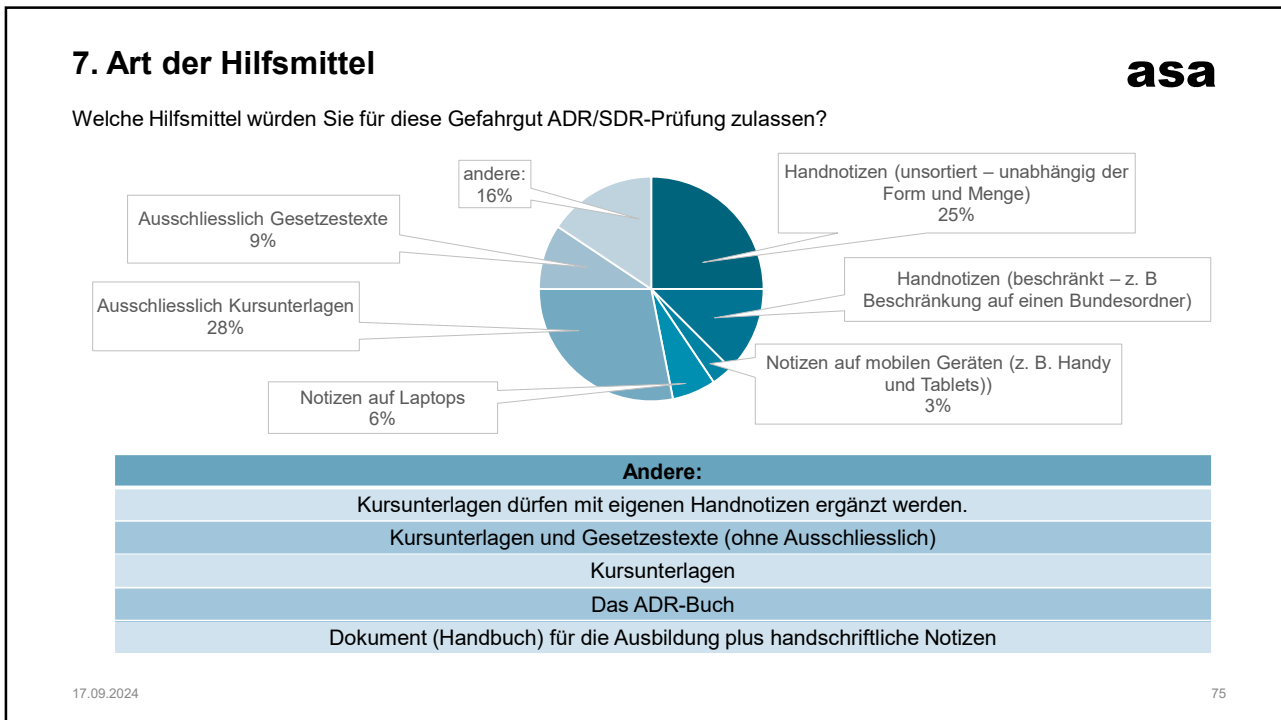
7. Art der Hilfsmittel

asa

Welche Hilfsmittel würden Sie für diese Gefahrgut ADR/SDR-Prüfung zulassen?

andere:
16%

Handnotizen (unsortiert – unabhängig der Form und Menge)
25%

Ausschliesslich Gesetzestexte
9%

Handnotizen (beschränkt – z. B Beschränkung auf einen Bundesordner)

Ausschliesslich Kursunterlagen
28%

Notizen auf mobilen Geräten (z. B. Handy und Tablets))
3%

Notizen auf Laptops
6%

| Andere: |
|---|
| Kursunterlagen dürfen mit eigenen Handnotizen ergänzt werden. |
| Kursunterlagen und Gesetzestexte (ohne Ausschliesslich) |
| Kursunterlagen |
| Das ADR-Buch |
| Dokument (Handbuch) für die Ausbildung plus handschriftliche Notizen |

17.09.2024

75